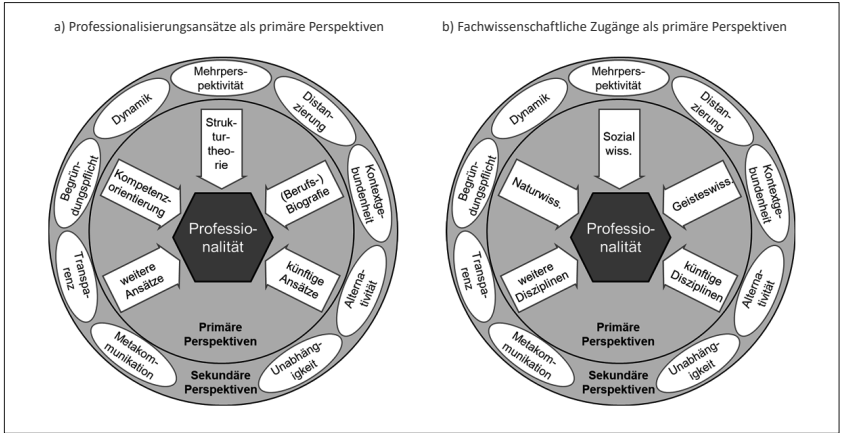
a) Professionalisierungsansätze als primäre Perspektiven

Mehrperspektivität

Distanzierung

Kontextgebundenheit

Alternativität

Unabhängigkeit

Metakommunikation

Transparenz

Begründungspflicht

Dynamik

Strukturtheorie

(Berufs-) Biografie

künftige Ansätze

weitere Ansätze

Kompetenzorientierung

Professionalität

Primäre Perspektiven

Sekundäre Perspektiven

b) Fachwissenschaftliche Zugänge als primäre Perspektiven

Mehrperspektivität

Distanzierung

Kontextgebundenheit

Alternativität

Unabhängigkeit

Metakommunikation

Transparenz

Begründungspflicht

Dynamik

Sozial wiss.

Geisteswiss.

künftige Disziplinen

weitere Disziplinen

Naturwiss.

Professionalität

Primäre Perspektiven

Sekundäre Perspektiven